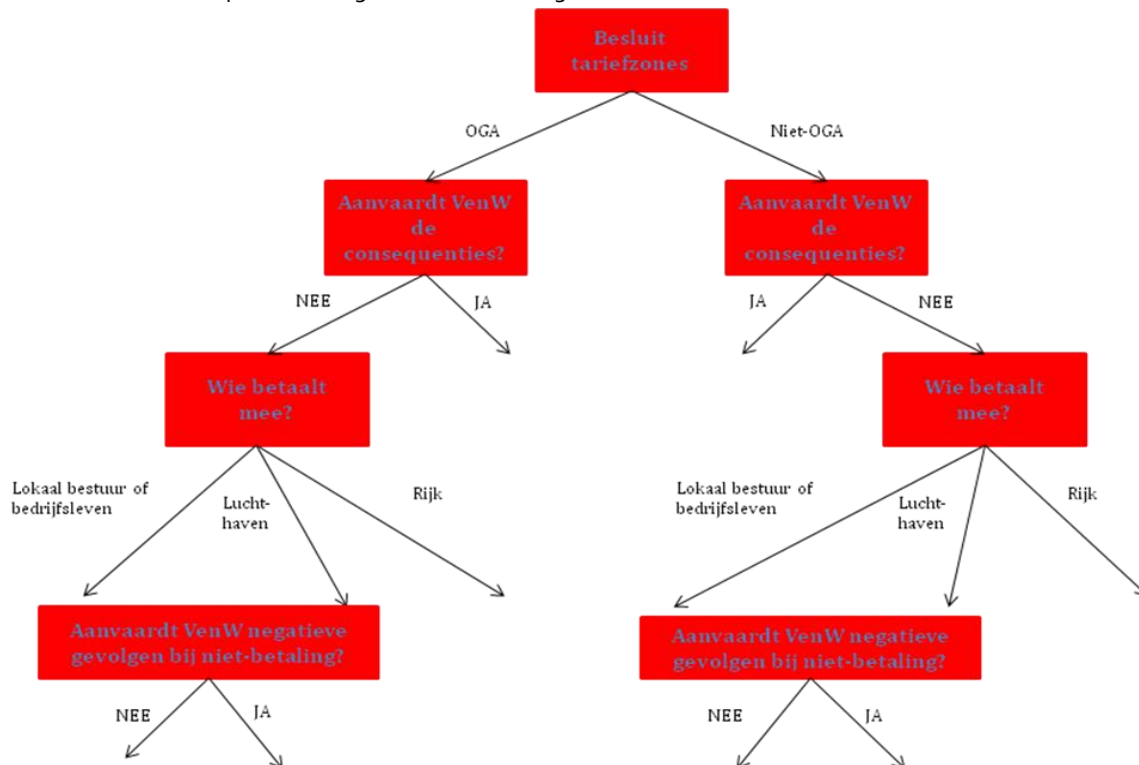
Besluit tariefzones

OGA

Niet-OGA

Aanvaardt VenW de consequenties?

Aanvaardt VenW de consequenties?

NEE

JA

JA

NEE

Wie betaalt mee?

Wie betaalt mee?

Lokaal bestuur of bedrijfsleven

Luchthaven

Rijk

Lokaal bestuur of bedrijfsleven

Luchthaven

Rijk

Aanvaardt VenW negatieve gevolgen bij niet-betaling?

Aanvaardt VenW negatieve gevolgen bij niet-betaling?

NEE

JA

NEE

JA